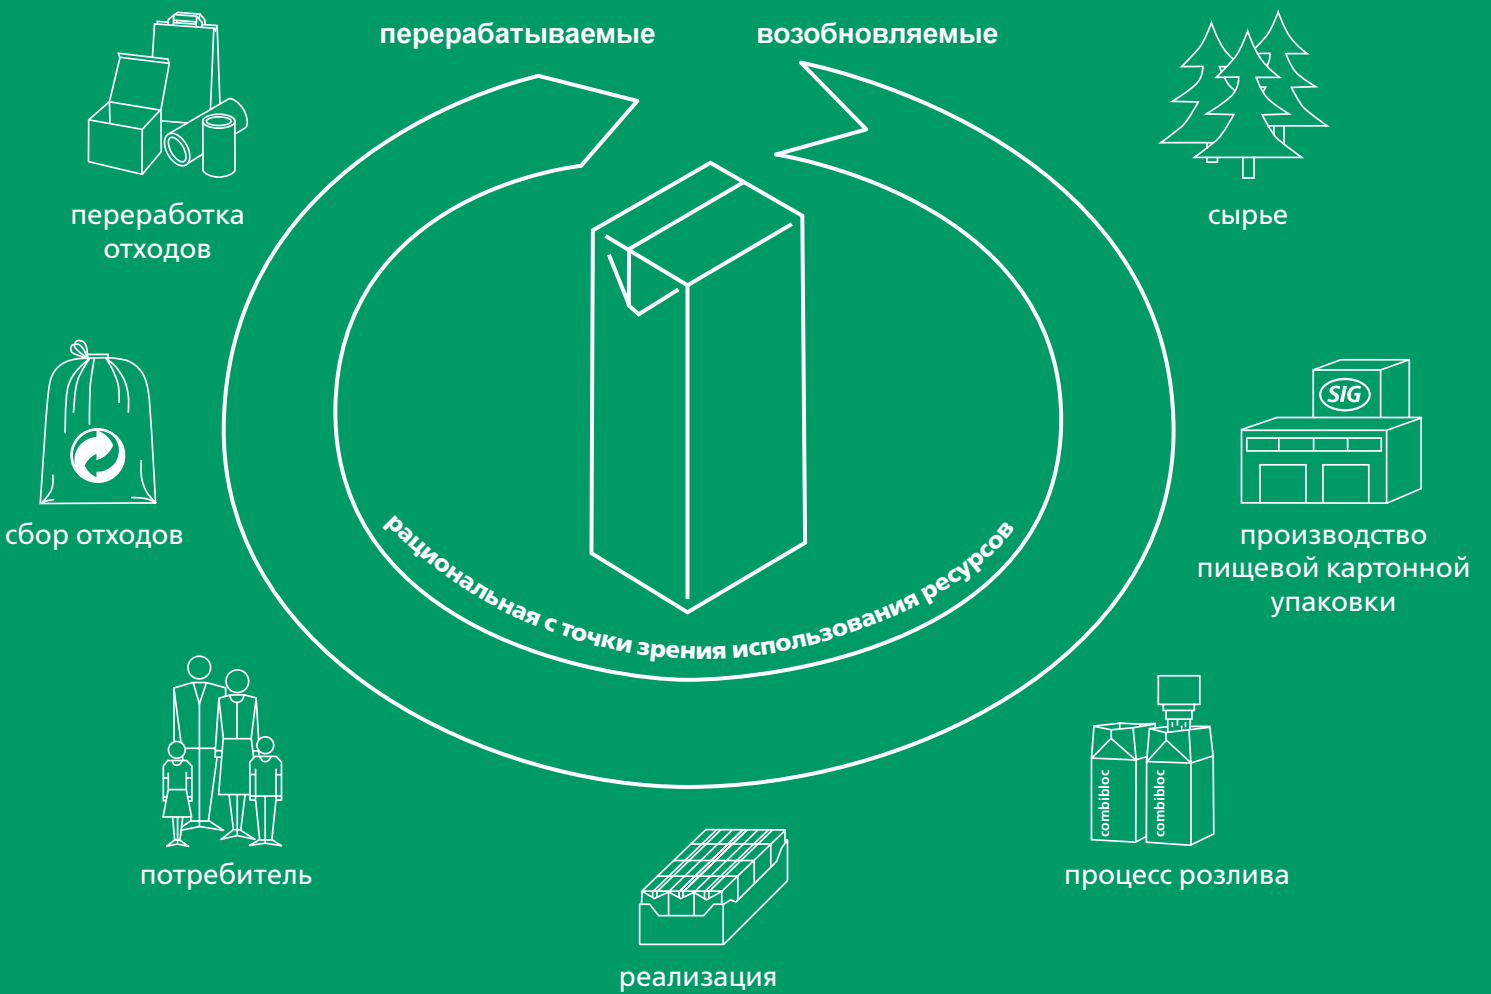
перерабатываемые

возобновляемые

переработка отходов

сырье

сбор отходов

SIG

производство пищевой картонной упаковки

рациональная с точки зрения использования ресурсов

потребитель

combibloc

combibloc

процесс розлива

реализация